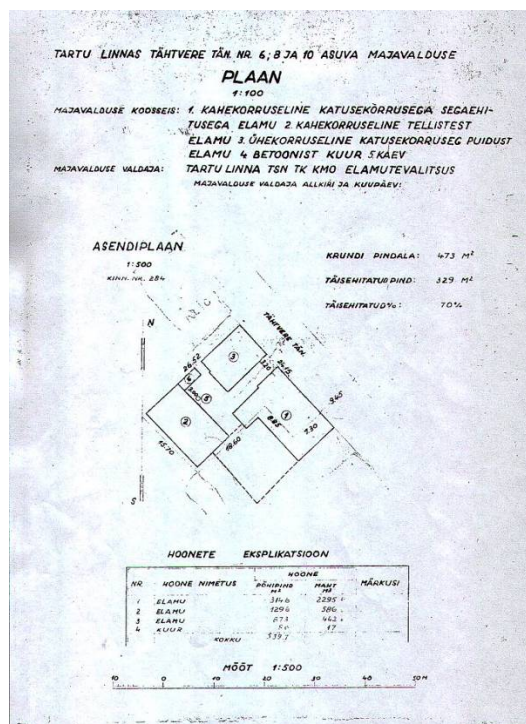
TARTU LINNAS TÄHTVERE TÄN. NR. 6; 8 JA 10 ASUVA MAJAVALDUSE

PLAAN
1:100

MAJAVALDUSE KOOSSEIS: 1. KAHEKORRUSELINE KATUSEKORRUSEGA SEGAEHITUSEGA ELAMU 2. KAHEKORRUSELINE TELLISTEST ELAMU 3. ÜHEKORRUSELINE KATUSEKORRUSEG PUIDUST ELAMU 4 BETOONIST KUUR 5 KAEV

MAJAVALDUSE VALDAJA: TARTU LINNA TSN TK KMO ELAMUTEVALITSUS
MAJAVALDUSE VALDAJA ALLKIRI JA KUUPÄEV:

ASENDIPLAAN
1:500
KINN. NR. 284

KRUNDI PINDALA: 473 M²
TÄISEHITATUD PIND: 329 M²
TÄISEHITATUD%: 70%

N
S
TÄHTVERE TÄN.
26.52
2.40
24.75
36.45
3
4
5
1
2
8.85
7.30
19.60
45.70

HOONETE EKSPLIKATSIOON

| NR | HOONE NIMETUS | HOONE PÕHIPIND M² | HOONE MAHT M³ | MÄRKUSI |
|---|---|---|---|---|
| 1 | ELAMU | 134.6 | 2295 | |
| 2 | ELAMU | 129.6 | 386 | |
| 3 | ELAMU | 67.3 | 462 | |
| 4 | KUUR | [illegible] | 17 | |
| | KOKKU | 339.7 | | |

MÕÕT 1:500
10 0 10 20 30 40 50 M